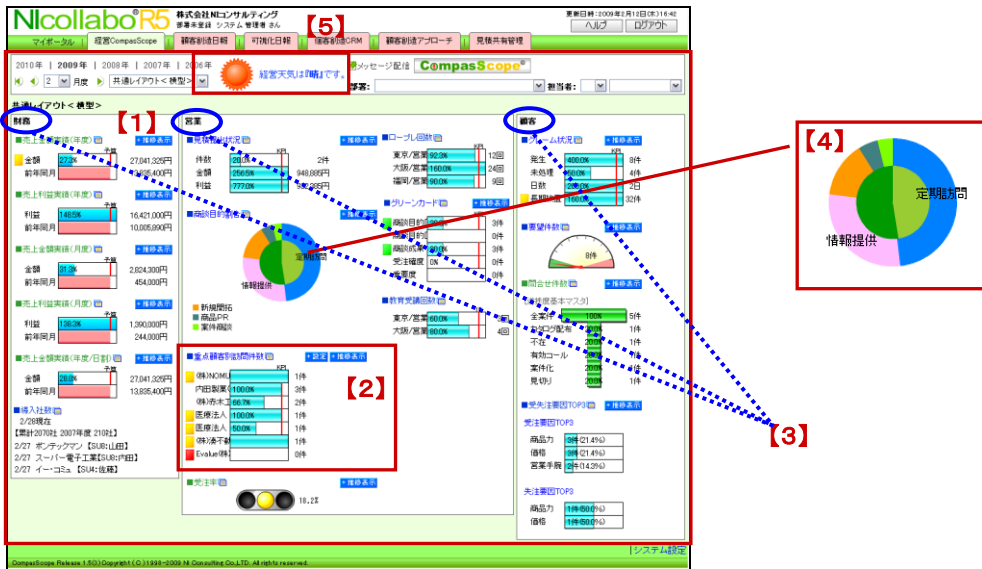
NIcollabo R5 株式会社NIコンサルティング 部署未登録 システム 管理者 さん

更新日時：2009年2月12日(木)16:42
ヘルプ ログアウト

マイポータル | 経営CompasScope | 顧客創造日報 | 可視化日報 | 顧客創造CRM | 顧客創造アプローチ | 見積共有管理

【5】

2010年 | 2009年 | 2008年 | 2007年 | 2006年
2 月度 共通レイアウト＜模型＞

経営天気は『晴』です。

メッセージ配信 CompasScope

部署： 担当者：

共通レイアウト＜模型＞

財務 【1】

■売上金額実績(年度)
金額 27.2% 27,041,325円
前年同月 13,835,400円

■売上利益実績(年度)
利益 148.5% 16,421,000円
前年同月 10,005,990円

■売上金額実績(月度)
金額 31.2% 2,824,300円
前年同月 454,000円

■売上利益実績(月度)
利益 136.3% 1,390,000円
前年同月 244,000円

■売上金額実績(年度/日割)
金額 28.0% 27,041,325円
前年同月 13,835,400円

■導入社数
2/26現在
【累計2070社 2007年度 210社】
2/27 ポンテックマン【SUB:山田】
2/27 スーパー電子工業【SUB:内田】
2/27 イー・コミュ【SU4:佐藤】

営業

■見積提出状況
件数 20.0% 2件
金額 256.5% 948,885円
利益 777.0% 592,285円

■商談目的別件数
定期訪問
情報提供
■新規開拓
■商品PR
■案件創出

■重点顧客別訪問件数 設定 推移表示
(株)NOMU 1件
内田製薬 100.0% 3件
(株)赤木工 66.7% 2件
医療法人 100.0% 1件
医療法人 50.0% 1件
(株)湊不動 1件
Evalue(株) 0件

【2】

■受注率
18.2%

■ローブレ回数
東京/営業 92.3% 12回
大阪/営業 160.0% 24回
福岡/営業 90.0% 9回

■グリーンカード
商談目的 3件
0件
商談成約 0件
受注確度 0% 0件
信頼度 0件

■教育受講回数
東京/営業 60.0% 6回
大阪/営業 80.0% 4回

顧客

■クレーム状況
発生 400.0% 8件
未処理 50.0% 4件
日数 2日
長期化 160.0% 32件

■要望件数
0件

■問合せ件数

■情報提供基本マスタ
全案件 100% 5件
カタログ配布 1件
不在 1件
有効コール 1件
案件化 1件
見切り 1件

■受失注要因TOP3
受注要因TOP3
商品力 3件(21.4%)
価格 3件(21.4%)
営業手腕 2件(14.3%)

失注要因TOP3
商品力 1件(50.0%)
価格 1件(50.0%)

【4】
定期訪問
情報提供

【3】

推移表示

システム設定

CompasScope Release 1.5(C) Copyright (C) 1998-2009 NI Consulting Co.,LTD. All rights reserved.